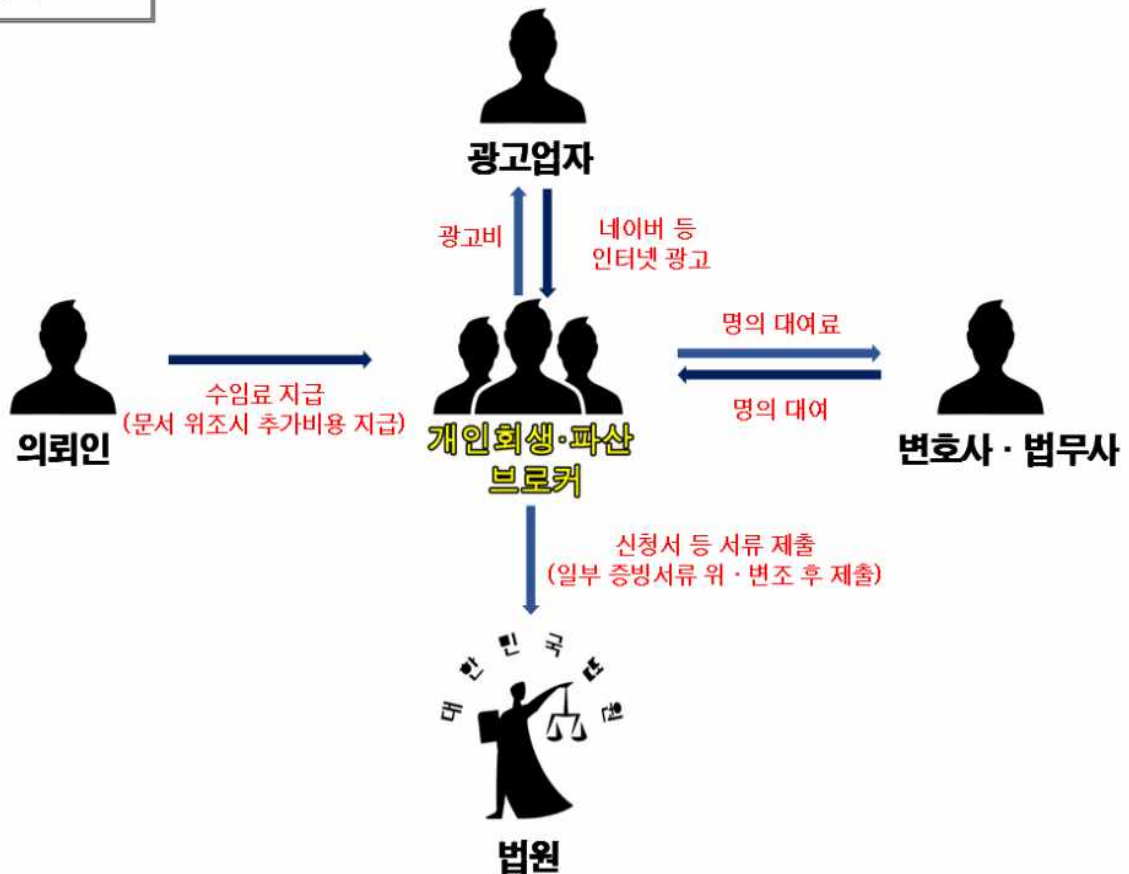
광고업자

광고비

네이버 등
인터넷 광고

의뢰인

수임료 지급
(문서 위조시 추가비용 지급)

개인회생·파산
브로커

명의 대여료

명의 대여

변호사 · 법무사

신청서 등 서류 제출
(일부 증빙서류 위 · 변조 후 제출)

대한민국법원

법원